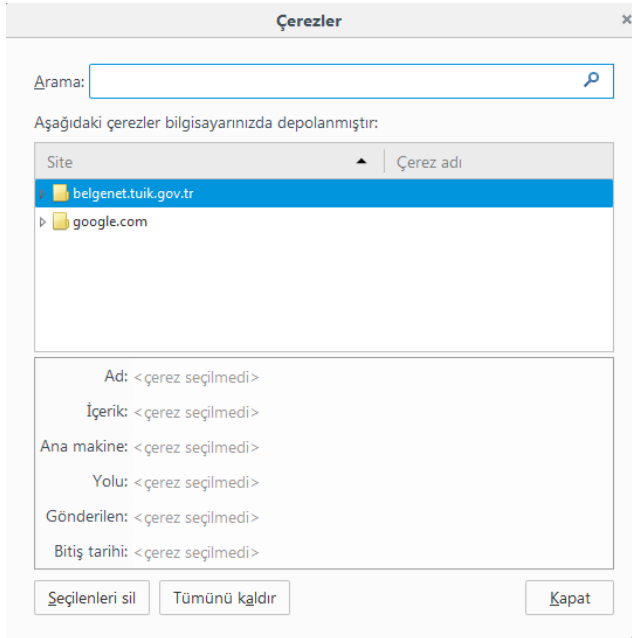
Çerezler

×

Arama:

Aşağıdaki çerezler bilgisayarınızda depolanmıştır:

| Site | Çerez adı |
|---|---|
| belgenet.tuik.gov.tr | |
| google.com | |

Ad: <çerez seçilmedi>

İçerik: <çerez seçilmedi>

Ana makine: <çerez seçilmedi>

Yolu: <çerez seçilmedi>

Gönderilen: <çerez seçilmedi>

Bitiş tarihi: <çerez seçilmedi>

Seçilenleri sil

Tümünü kaldır

Kapat